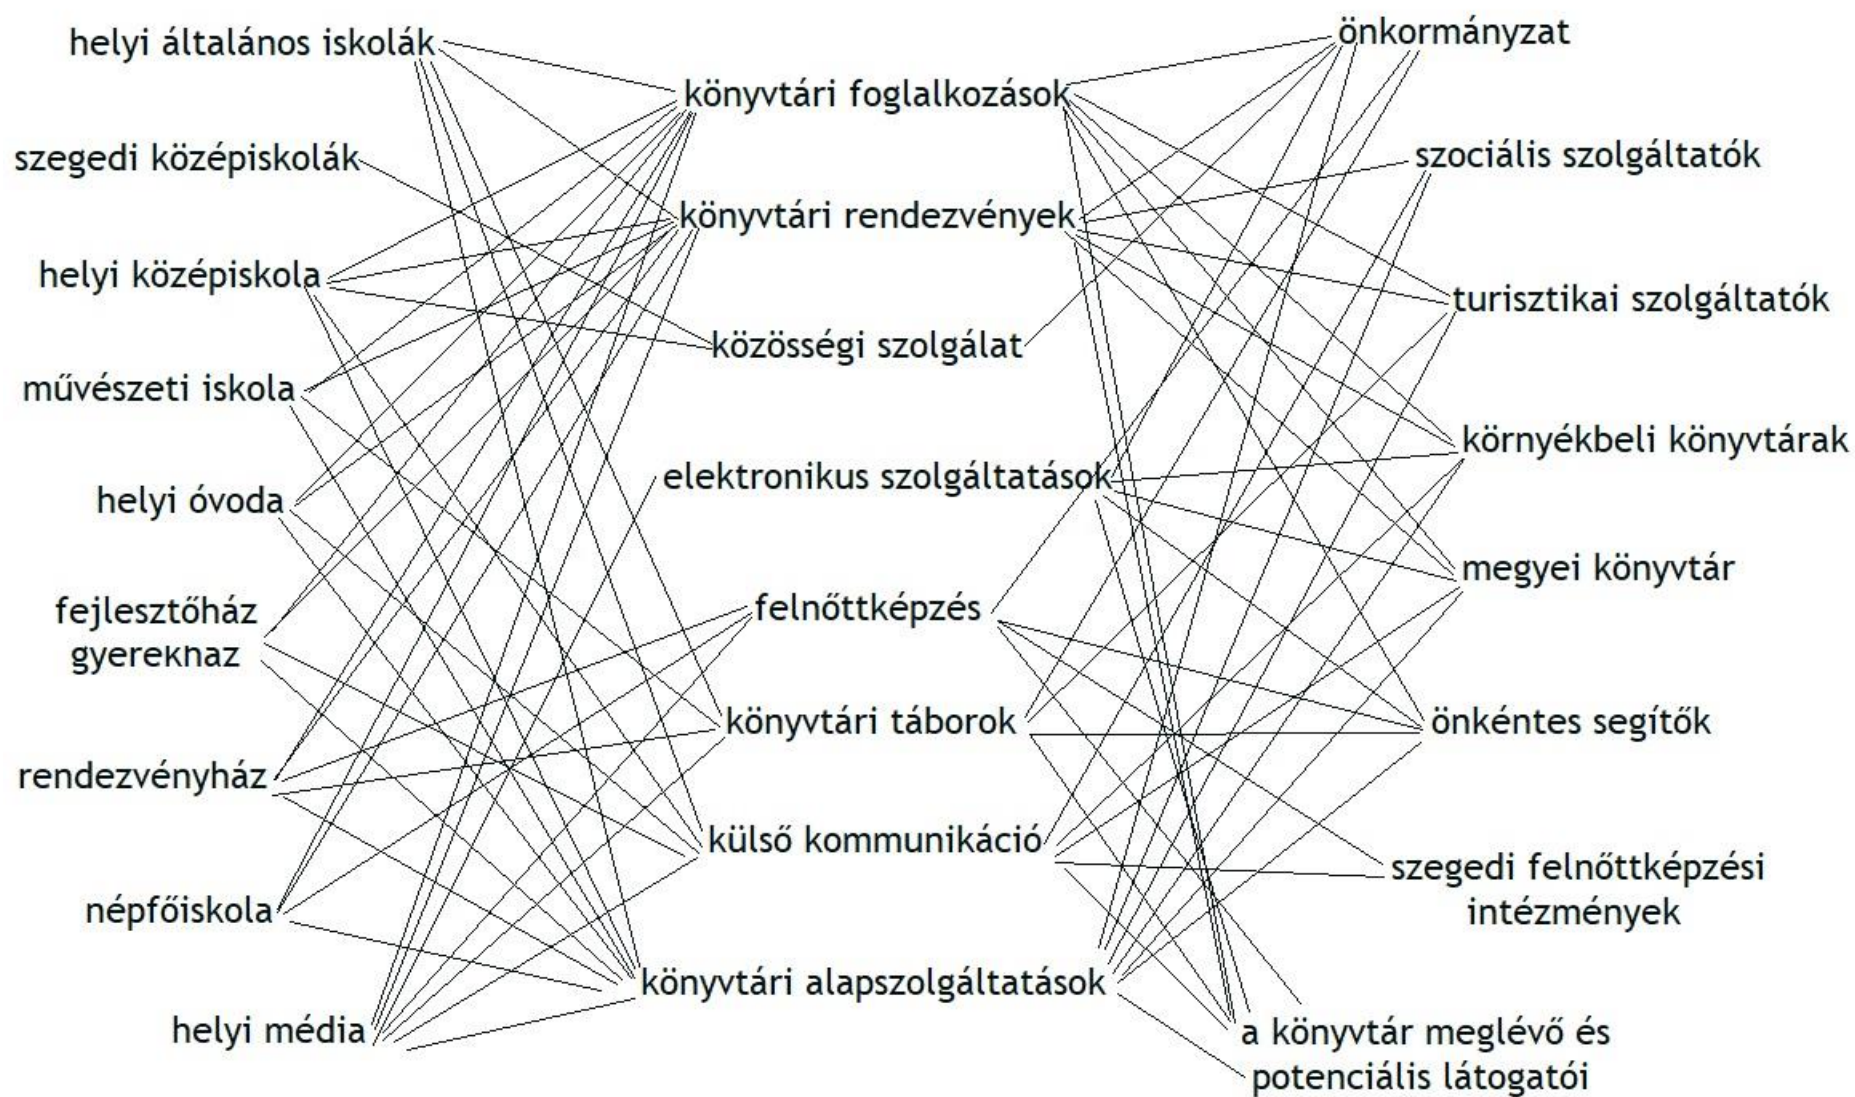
helyi általános iskolák

szegedi középiskolák

helyi középiskola

művészeti iskola

helyi óvoda

fejlesztőház gyerekház

rendezvényház

népfőiskola

helyi média

könyvtári foglalkozások

könyvtári rendezvények

közösségi szolgálat

elektronikus szolgáltatások

felnőttképzés

könyvtári táborok

külső kommunikáció

könyvtári alapszolgáltatások

önkormányzat

szociális szolgáltatók

turisztikai szolgáltatók

környékbeli könyvtárak

megyei könyvtár

önkéntes segítők

szegedi felnőttképzési intézmények

a könyvtár meglévő és potenciális látogatói